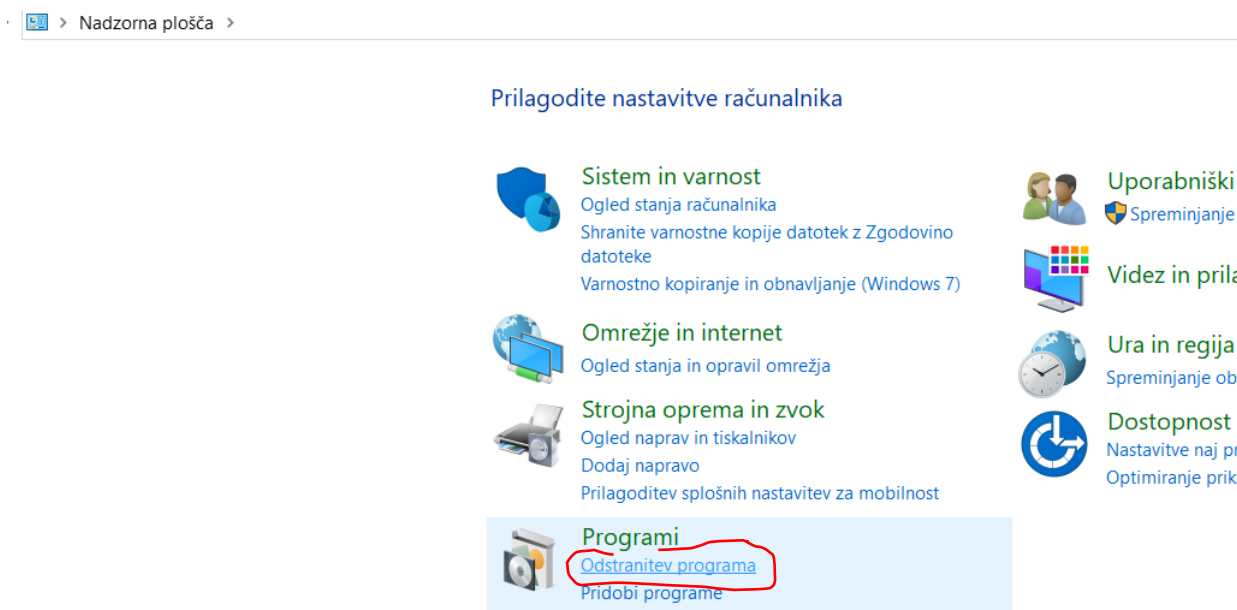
Nadzorna plošča

Prilagodite nastavitve računalnika

Sistem in varnost
Ogled stanja računalnika
Shranite varnostne kopije datotek z Zgodovino datoteke
Varnostno kopiranje in obnavljanje (Windows 7)

Omrežje in internet
Ogled stanja in opravil omrežja

Strojna oprema in zvok
Ogled naprav in tiskalnikov
Dodaj napravo
Prilagoditev splošnih nastavitev za mobilnost

Programi
Odstranitev programa
Pridobi programe

Uporabniški
Spreminjanje

Videz in prila

Ura in regija
Spreminjanje ob

Dostopnost
Nastavitve naj pr
Optimiranje prik